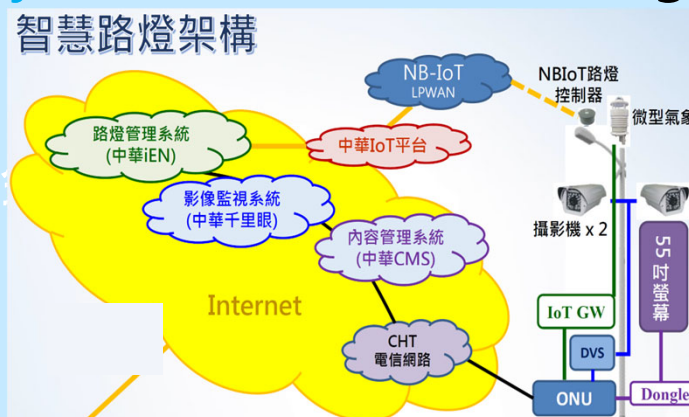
智慧路燈架構

NB-IoT
LPWAN

NBIoT路燈控制器

微型氣象

路燈管理系統
(中華iEN)

中華IoT平台

影像監視系統
(中華千里眼)

攝影機 x 2

內容管理系統
(中華CMS)

55吋螢幕

Internet

IoT GW

CHT
電信網路

DVS

ONU

Dongle